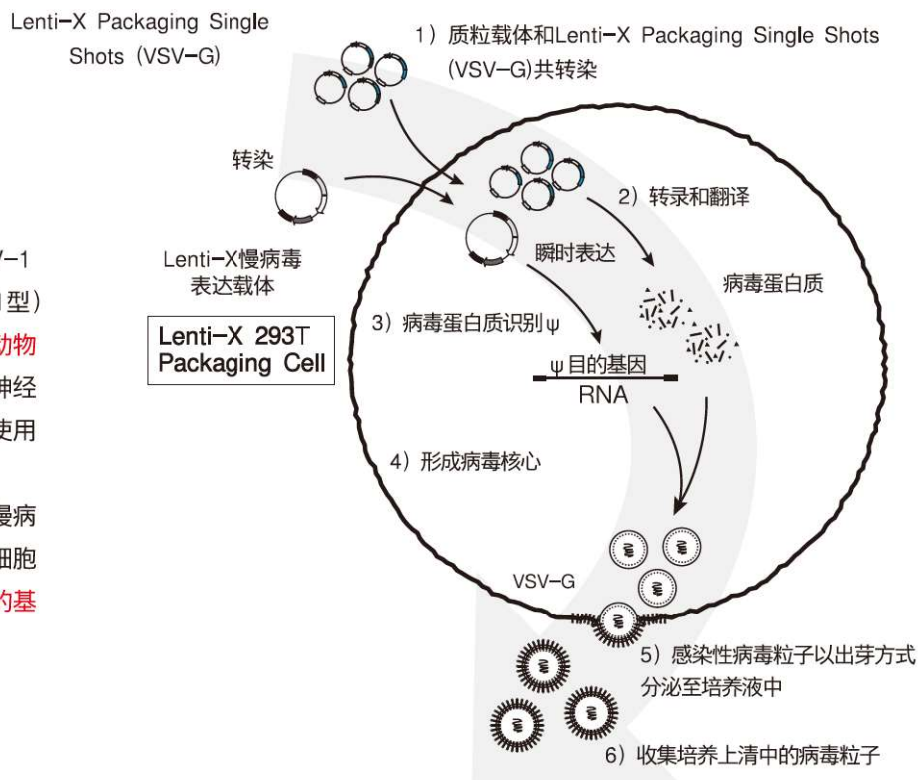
Lenti-X Packaging Single Shots (VSV-G)

1）质粒载体和Lenti-X Packaging Single Shots (VSV-G)共转染

转染

Lenti-X慢病毒表达载体

Lenti-X 293T Packaging Cell

2）转录和翻译

瞬时表达

病毒蛋白质

3）病毒蛋白质识别ψ

ψ目的基因 RNA

4）形成病毒核心

VSV-G

5）感染性病毒粒子以出芽方式分泌至培养液中

6）收集培养上清中的病毒粒子

V-1
型）
动物
神经
使用
慢病
细胞
的基